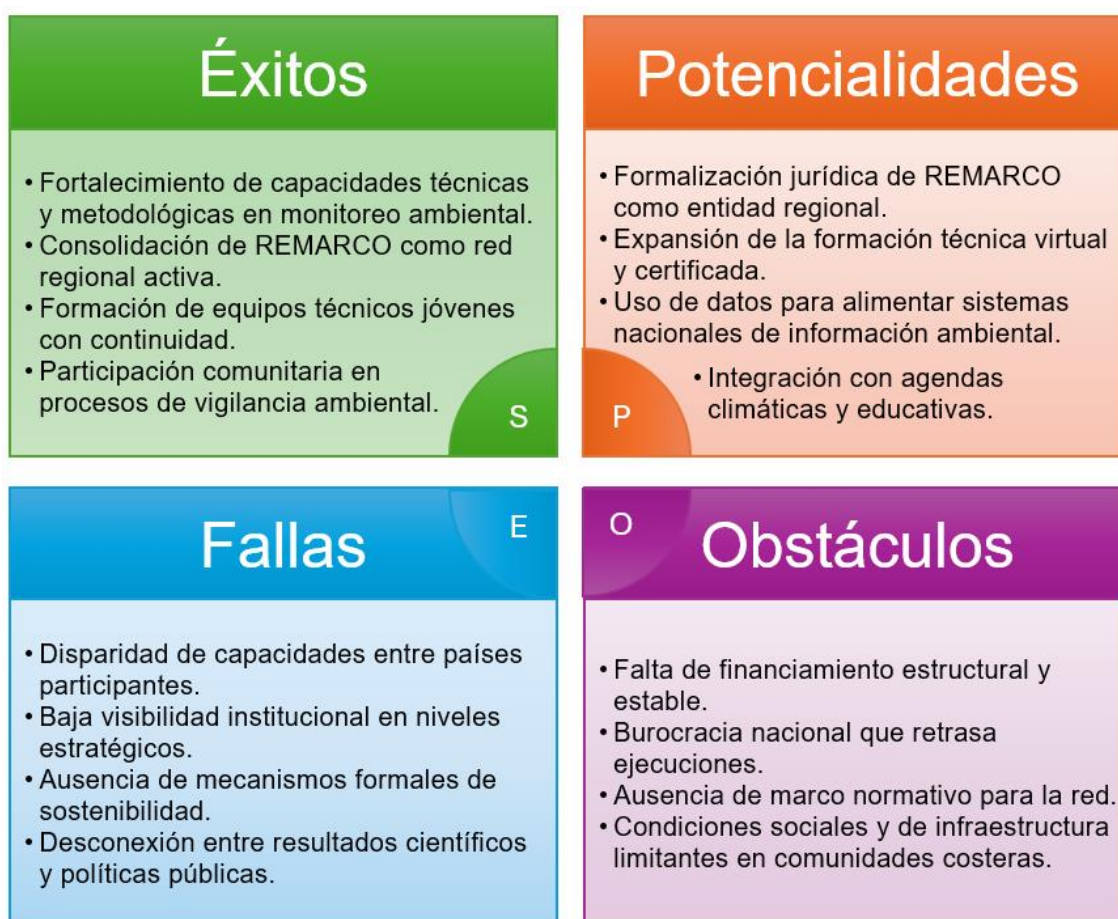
Éxitos

• Fortalecimiento de capacidades técnicas y metodológicas en monitoreo ambiental.
• Consolidación de REMARCO como red regional activa.
• Formación de equipos técnicos jóvenes con continuidad.
• Participación comunitaria en procesos de vigilancia ambiental.

S

Potencialidades

• Formalización jurídica de REMARCO como entidad regional.
• Expansión de la formación técnica virtual y certificada.
• Uso de datos para alimentar sistemas nacionales de información ambiental.
• Integración con agendas climáticas y educativas.

P

E

Fallas

• Disparidad de capacidades entre países participantes.
• Baja visibilidad institucional en niveles estratégicos.
• Ausencia de mecanismos formales de sostenibilidad.
• Desconexión entre resultados científicos y políticas públicas.

O

Obstáculos

• Falta de financiamiento estructural y estable.
• Burocracia nacional que retrasa ejecuciones.
• Ausencia de marco normativo para la red.
• Condiciones sociales y de infraestructura limitantes en comunidades costeras.